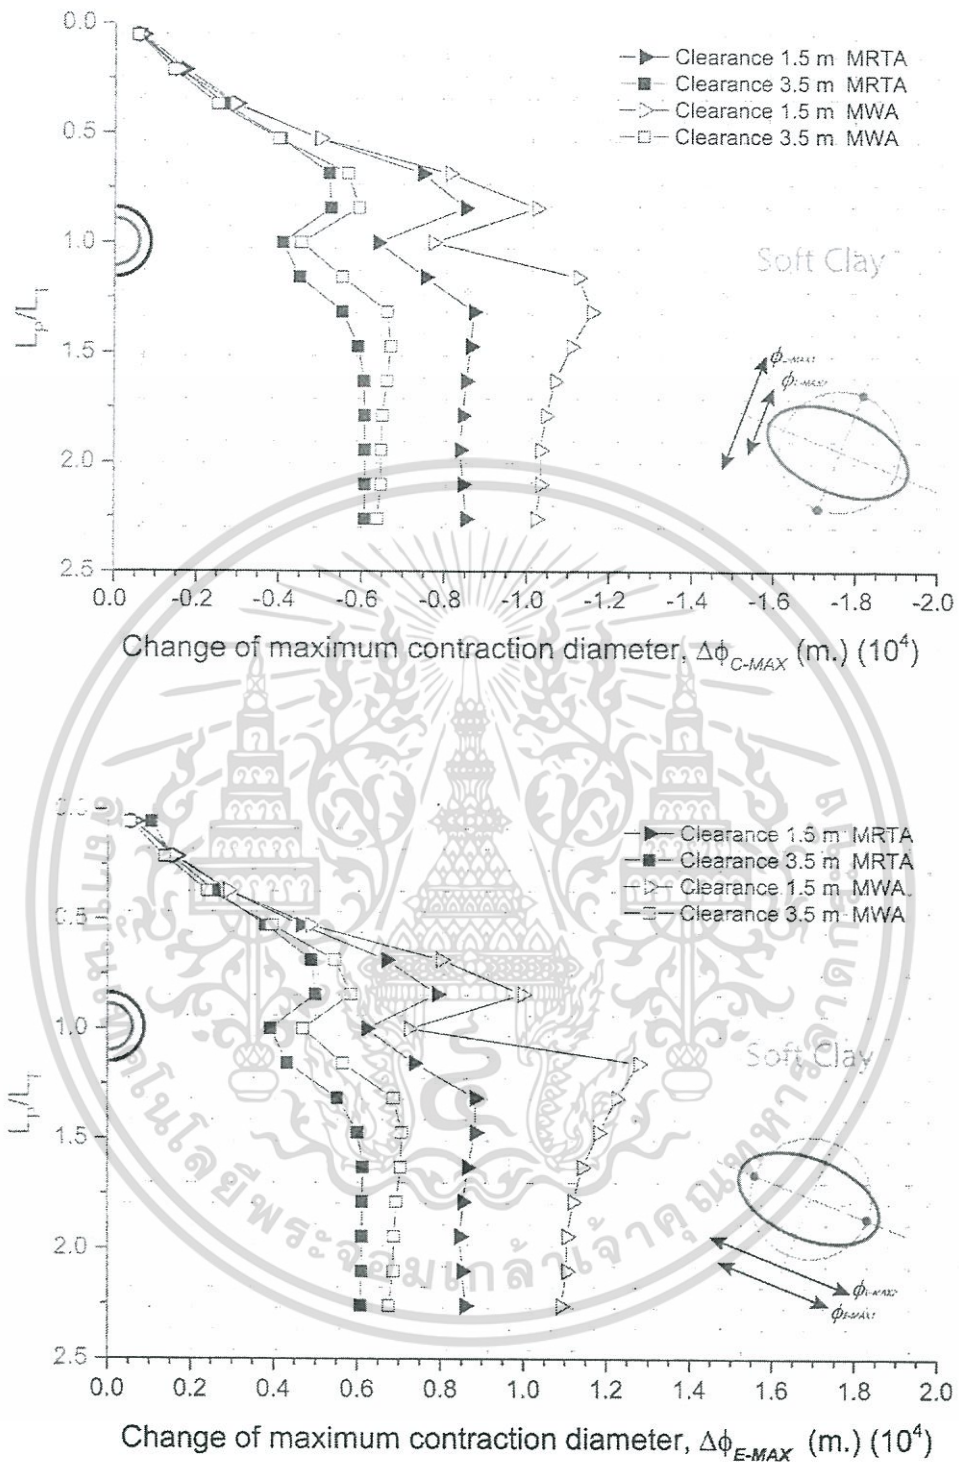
0.0
0.5
1.0
1.5
2.0
2.5

$L_p/L_T$

Clearance 1.5 m MRTA
Clearance 3.5 m MRTA
Clearance 1.5 m MWA
Clearance 3.5 m MWA

Soft Clay

$\phi_{C-MAX}$
$\phi_{C-MAX}$

0.0 -0.2 -0.4 -0.6 -0.8 -1.0 -1.2 -1.4 -1.6 -1.8 -2.0

Change of maximum contraction diameter, $\Delta\phi_{C-MAX}$ (m.) ($10^4$)

0.0
0.5
1.0
1.5
2.0
2.5

$L_p/L_T$

Clearance 1.5 m MRTA
Clearance 3.5 m MRTA
Clearance 1.5 m MWA
Clearance 3.5 m MWA

Soft Clay

$\phi_{E-MAX}$
$\phi_{E-MAX}$

0.0 0.2 0.4 0.6 0.8 1.0 1.2 1.4 1.6 1.8 2.0

Change of maximum contraction diameter, $\Delta\phi_{E-MAX}$ (m.) ($10^4$)

เทคโนโลยีพระจอมเกล้าเจ้าคุณทหารลาดกระบัง